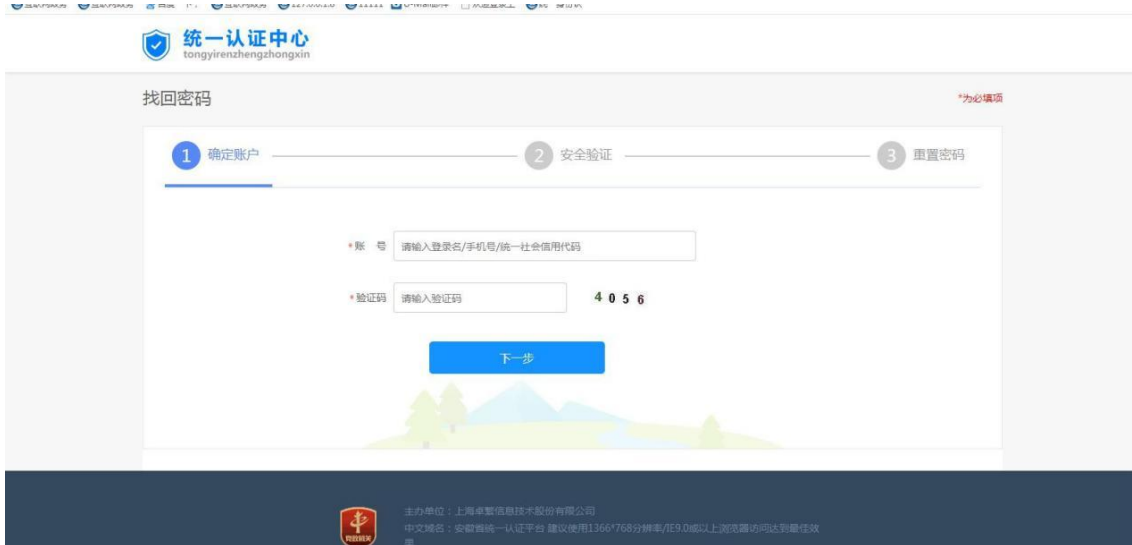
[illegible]

统一认证中心
tongyirenzhengzhongxin

找回密码

*为必填项

1 确定账户
2 安全验证
3 重置密码

*账 号 请输入登录名/手机号/统一社会信用代码

*验证码 请输入验证码 4 0 5 6

下一步

主办单位：上海卓繁信息技术股份有限公司
中文域名：安徽省统一认证平台 建议使用1366*768分辨率/IE9.0或以上浏览器访问达到最佳效果